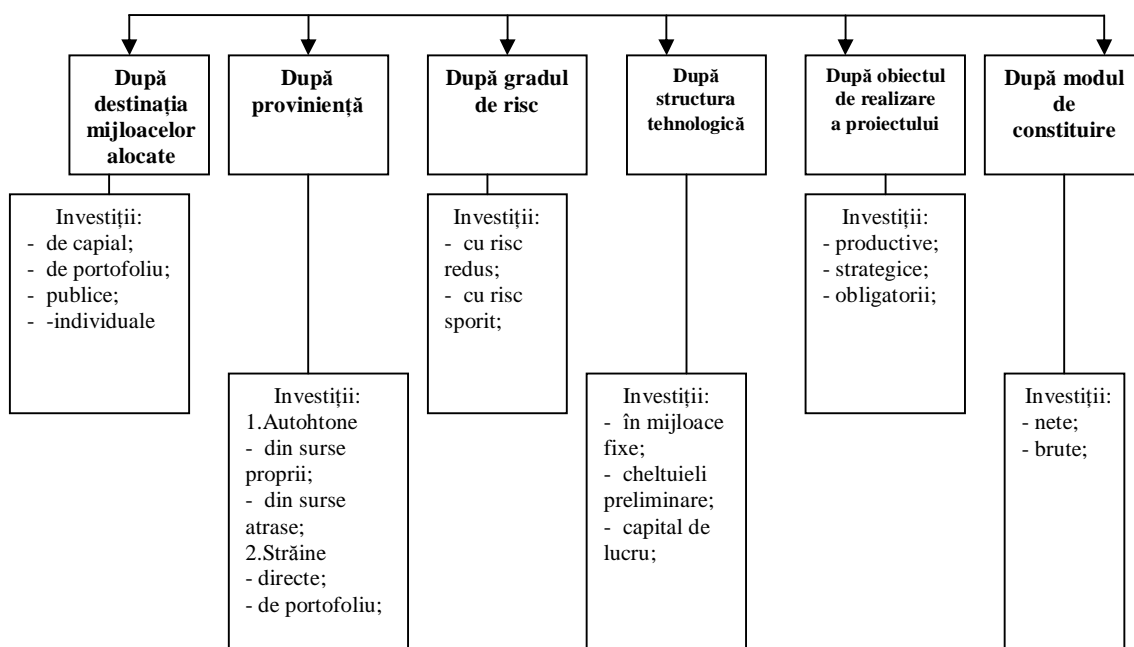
După destinația mijloacelor alocate

Investiții:
- de capial;
- de portofoliu;
- publice;
- -individuale

După provinienţă

Investiții:
1.Autohtone
- din surse proprii;
- din surse atrase;
2.Străine
- directe;
- de portofoliu;

După gradul de risc

Investiții:
- cu risc redus;
- cu risc sporit;

După structura tehnologică

Investiții:
- în mijloace fixe;
- cheltuieli preliminare;
- capital de lucru;

După obiectul de realizare a proiectului

Investiții:
- productive;
- strategice;
- obligatorii;

După modul de constituire

Investiții:
- nete;
- brute;